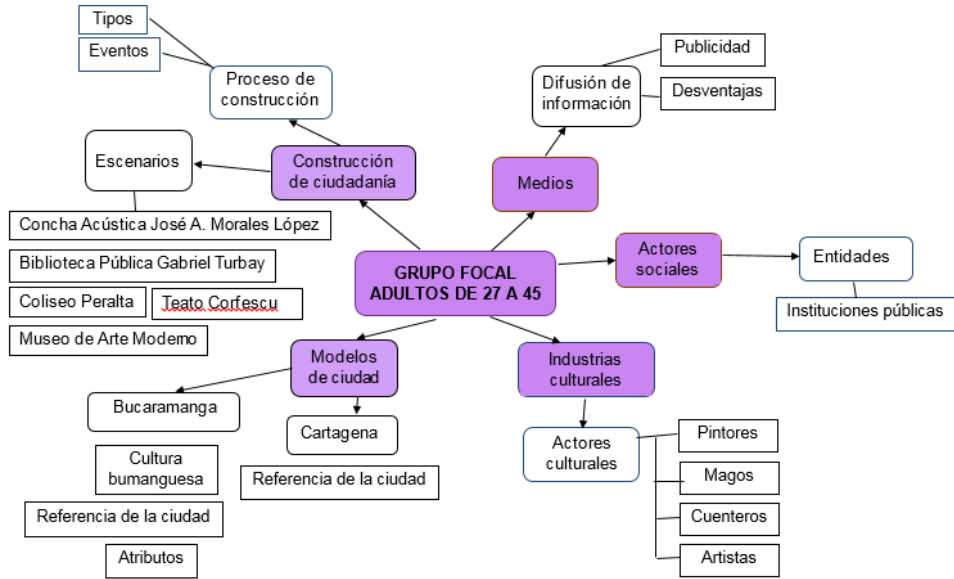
GRUPO FOCAL ADULTOS DE 27 A 45

Construcción de ciudadanía

Proceso de construcción

Tipos

Eventos

Escenarios

Concha Acústica José A. Morales López

Biblioteca Pública Gabriel Turbay

Coliseo Peralta

Teato Corfescu

Museo de Arte Moderno

Medios

Difusión de información

Publicidad

Desventajas

Actores sociales

Entidades

Instituciones públicas

Modelos de ciudad

Bucaramanga

Cultura bumanguesa

Referencia de la ciudad

Atributos

Cartagena

Referencia de la ciudad

Industrias culturales

Actores culturales

Pintores

Magos

Cuenteros

Artistas